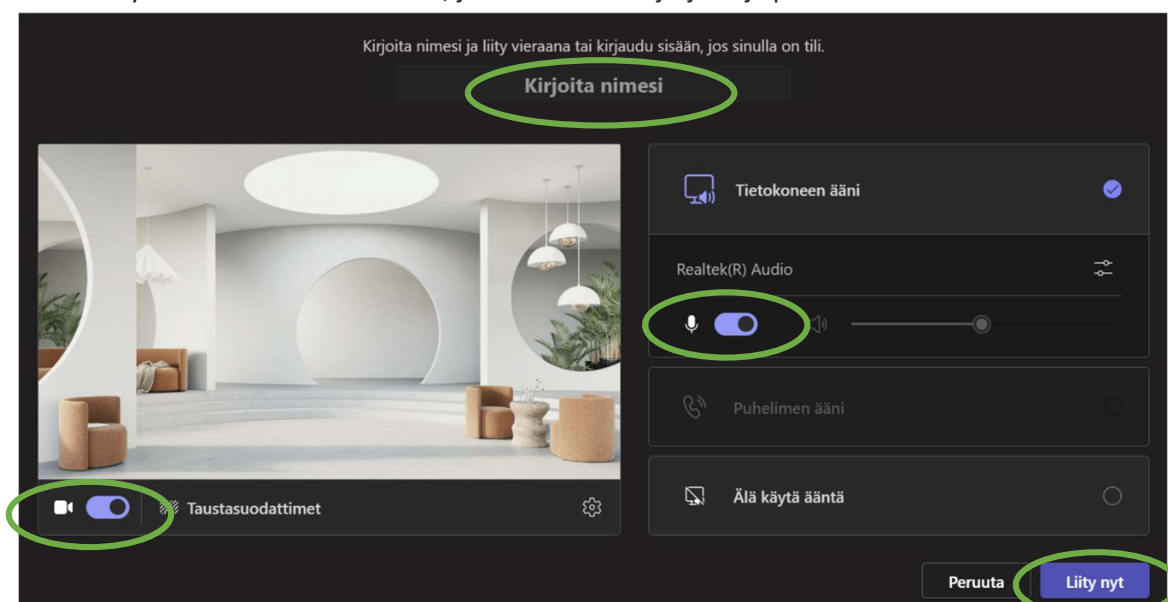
Kirjoita nimesi ja liity vieraana tai kirjaudu sisään, jos sinulla on tili.

Kirjoita nimesi

Tietokoneen ääni

Realtek(R) Audio

Puhelimen ääni

Älä käytä ääntä

Taustasuodattimet

Peruuta

Liity nyt